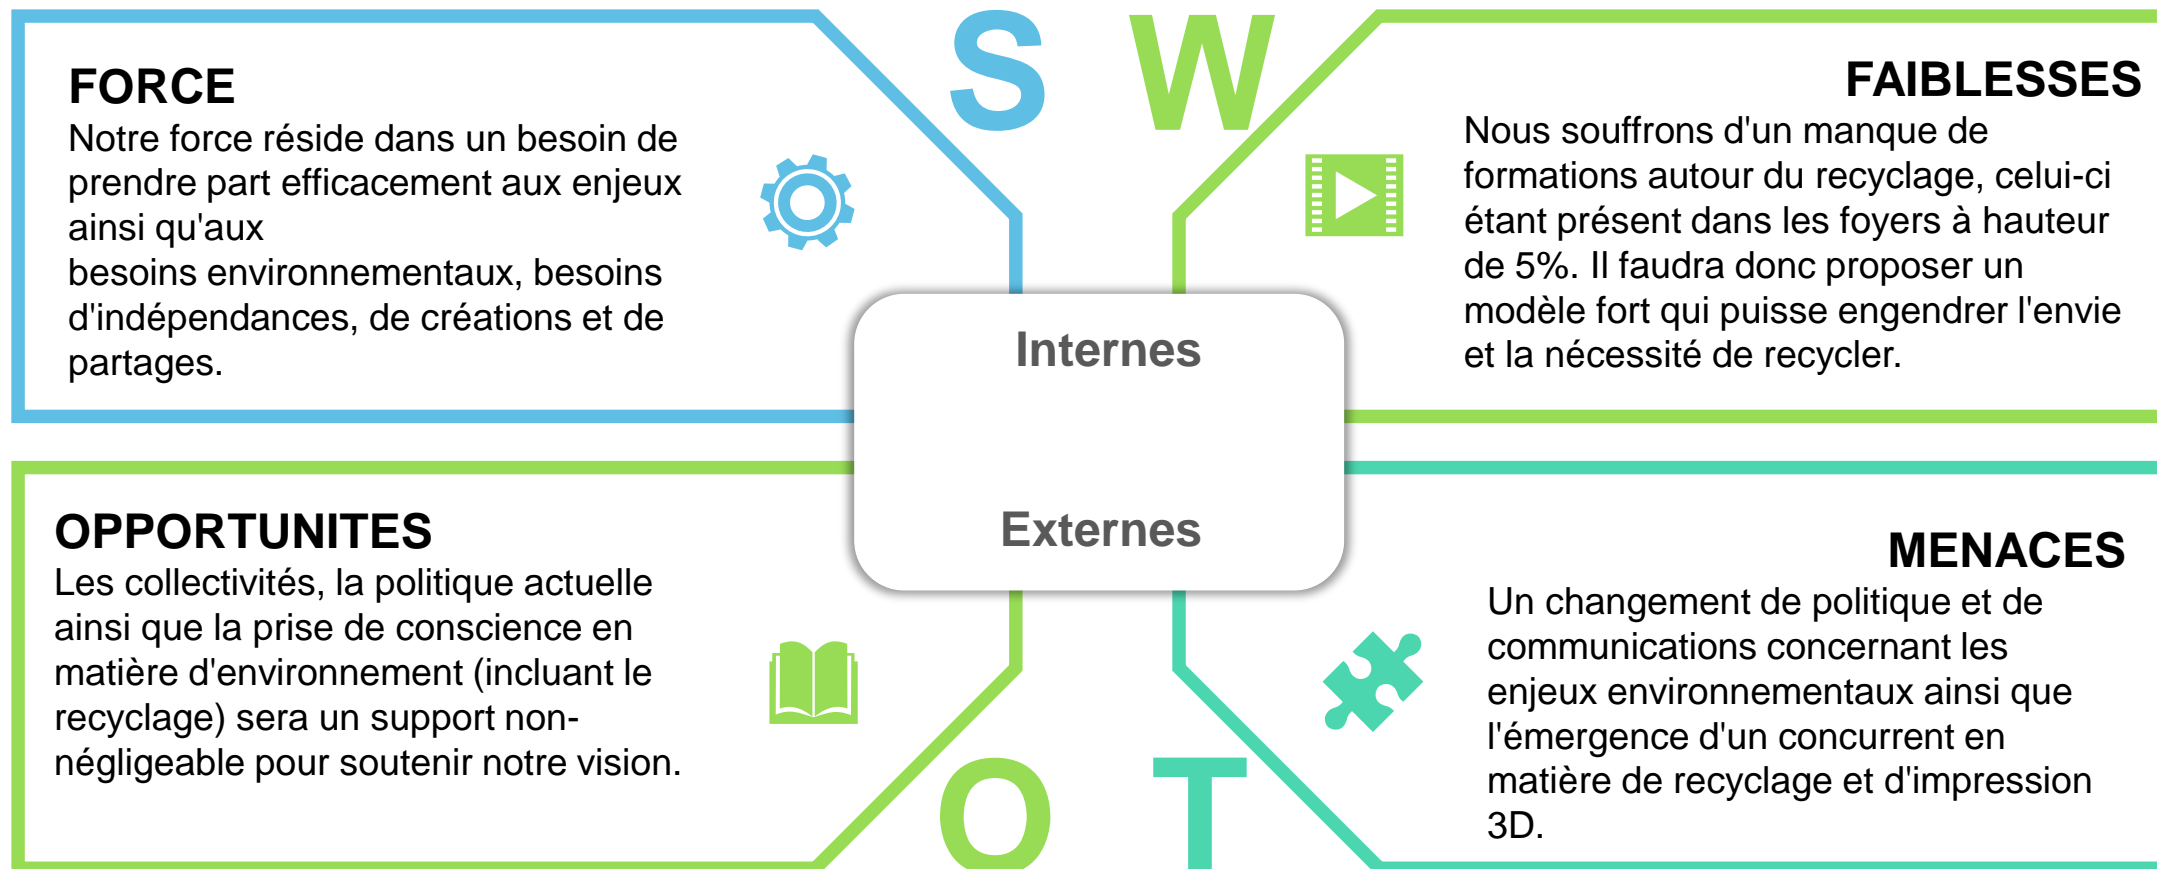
S W

FORCE
Notre force réside dans un besoin de prendre part efficacement aux enjeux ainsi qu'aux
besoins environnementaux, besoins d'indépendances, de créations et de partages.

FAIBLESSES
Nous souffrons d'un manque de formations autour du recyclage, celui-ci étant présent dans les foyers à hauteur de 5%. Il faudra donc proposer un modèle fort qui puisse engendrer l'envie et la nécessité de recycler.

Internes

Externes

OPPORTUNITES
Les collectivités, la politique actuelle ainsi que la prise de conscience en matière d'environnement (incluant le recyclage) sera un support non-négligeable pour soutenir notre vision.

MENACES
Un changement de politique et de communications concernant les enjeux environnementaux ainsi que l'émergence d'un concurrent en matière de recyclage et d'impression 3D.

O T